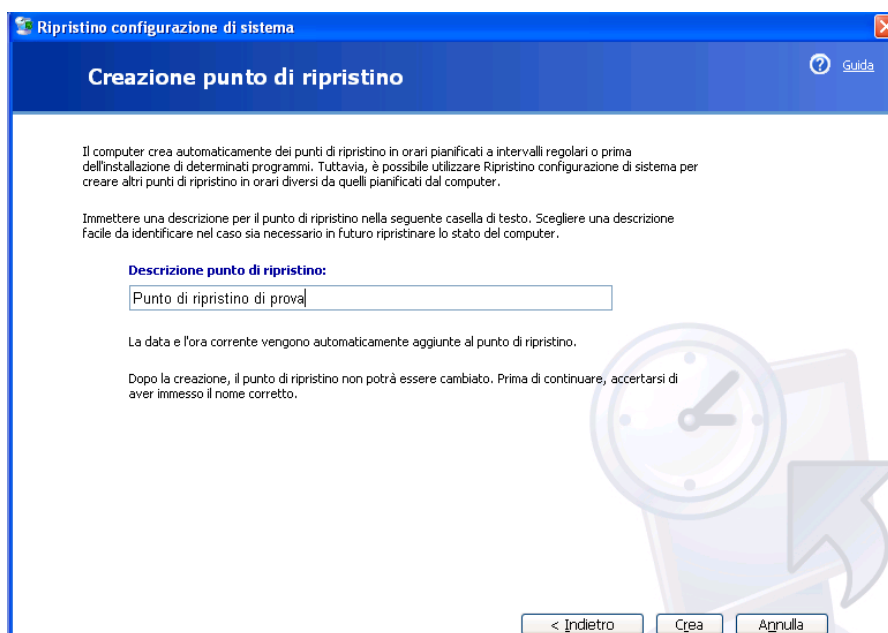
Ripristino configurazione di sistema

Creazione punto di ripristino

Guida

Il computer crea automaticamente dei punti di ripristino in orari pianificati a intervalli regolari o prima dell'installazione di determinati programmi. Tuttavia, è possibile utilizzare Ripristino configurazione di sistema per creare altri punti di ripristino in orari diversi da quelli pianificati dal computer.

Immettere una descrizione per il punto di ripristino nella seguente casella di testo. Scegliere una descrizione facile da identificare nel caso sia necessario in futuro ripristinare lo stato del computer.

Descrizione punto di ripristino:

Punto di ripristino di prova

La data e l'ora corrente vengono automaticamente aggiunte al punto di ripristino.

Dopo la creazione, il punto di ripristino non potrà essere cambiato. Prima di continuare, accertarsi di aver immesso il nome corretto.

< Indietro

Crea

Annulla